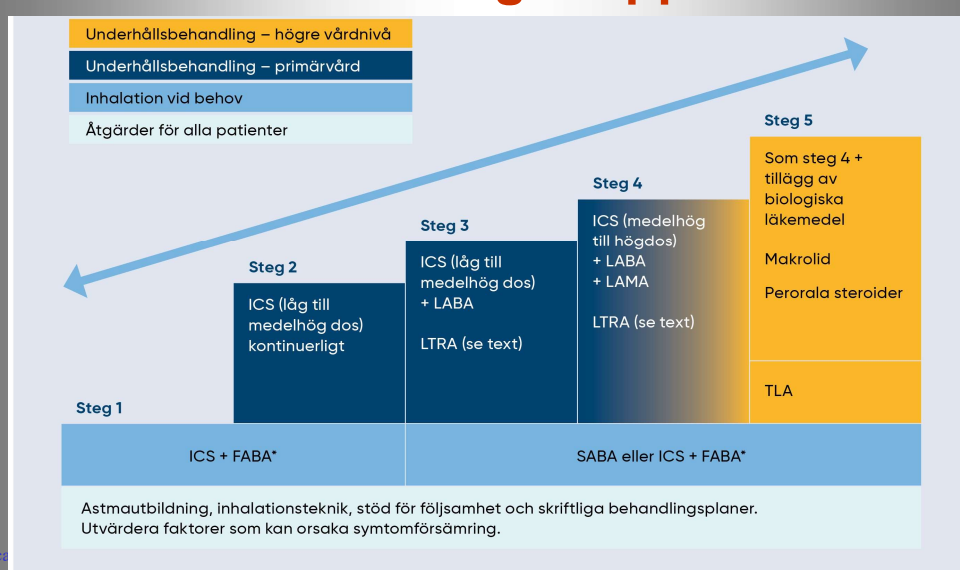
Underhållsbehandling – högre vårdnivå

Underhållsbehandling – primärvård

Inhalation vid behov

Åtgärder för alla patienter

Steg 1

Steg 2

ICS (låg till medelhög dos) kontinuerligt

Steg 3

ICS (låg till medelhög dos) + LABA

LTRA (se text)

Steg 4

ICS (medelhög till högdos) + LABA + LAMA

LTRA (se text)

Steg 5

Som steg 4 + tillägg av biologiska läkemedel

Makrolid

Perorala steroider

TLA

ICS + FABA*

SABA eller ICS + FABA*

Astmautbildning, inhalationsteknik, stöd för följsamhet och skriftliga behandlingsplaner. Utvärdera faktorer som kan orsaka symtomförsämring.